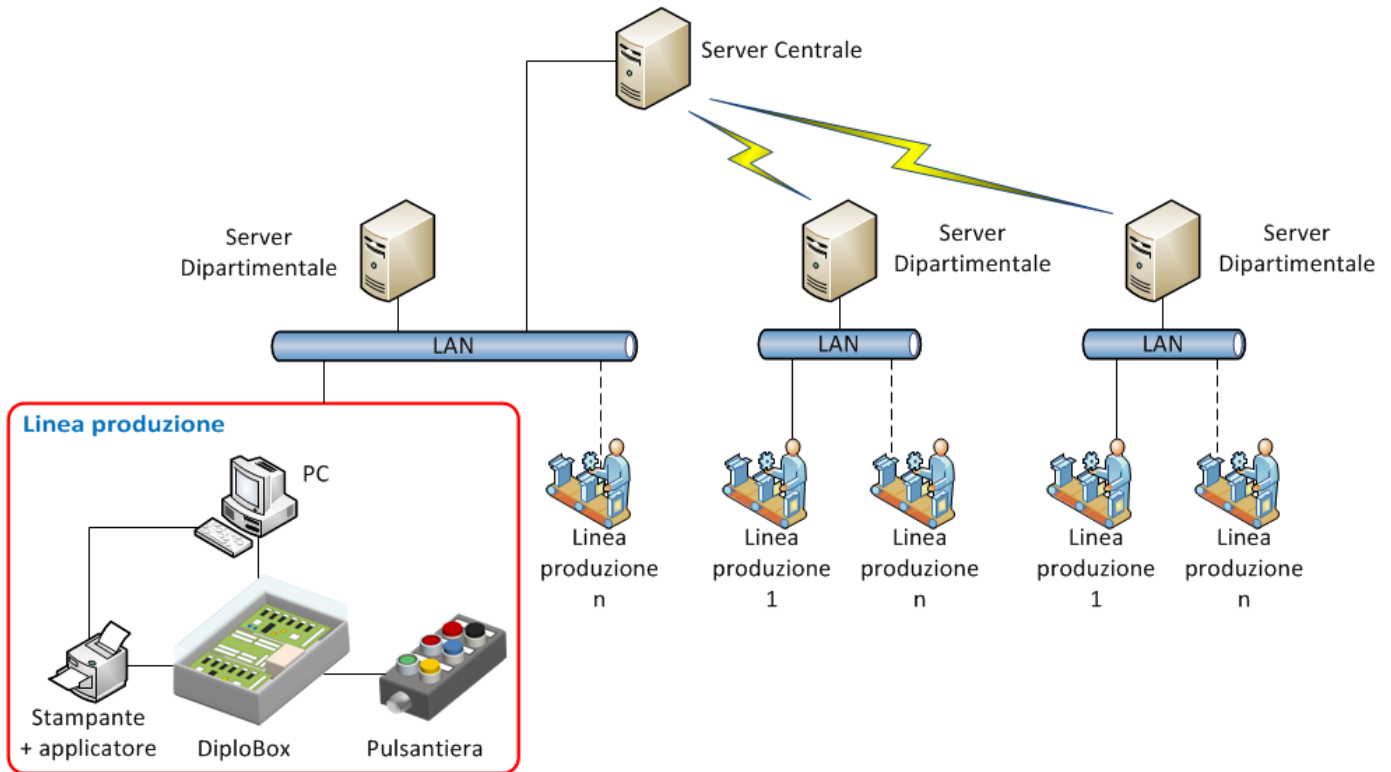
Server Centrale

Server Dipartimentale

Server Dipartimentale

Server Dipartimentale

LAN

LAN

LAN

Linea produzione

PC

Stampante + applicatore

DiploBox

Pulsantiera

Linea produzione n

Linea produzione 1

Linea produzione n

Linea produzione 1

Linea produzione n